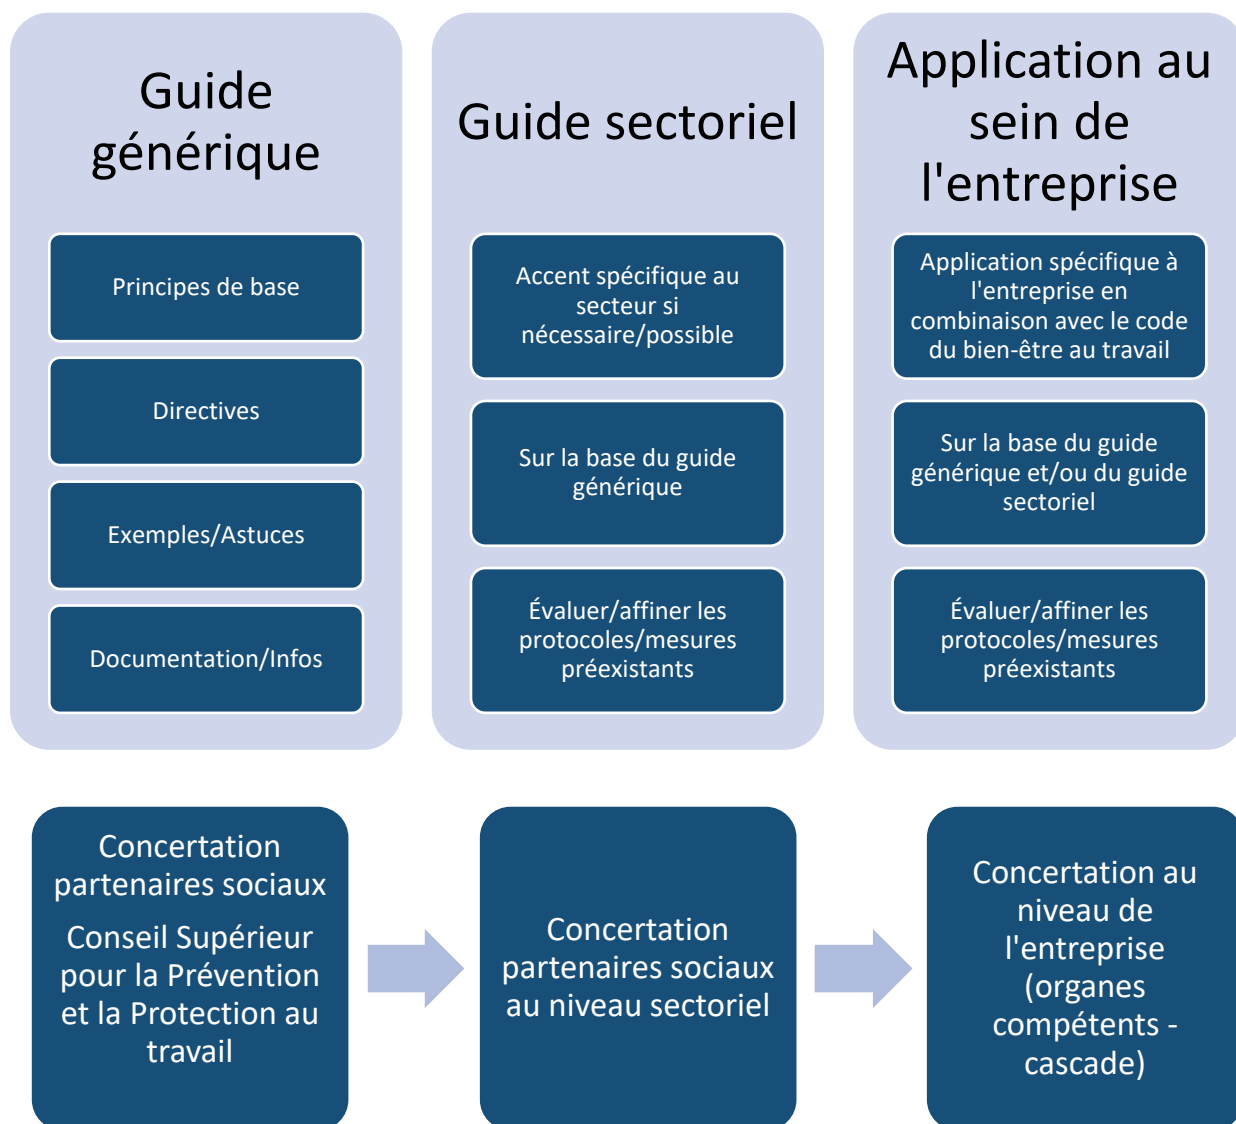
Guide générique

Principes de base

Directives

Exemples/Astuces

Documentation/Infos

Guide sectoriel

Accent spécifique au secteur si nécessaire/possible

Sur la base du guide générique

Évaluer/affiner les protocoles/mesures préexistants

Application au sein de l'entreprise

Application spécifique à l'entreprise en combinaison avec le code du bien-être au travail

Sur la base du guide générique et/ou du guide sectoriel

Évaluer/affiner les protocoles/mesures préexistants

Concertation partenaires sociaux

Conseil Supérieur pour la Prévention et la Protection au travail

Concertation partenaires sociaux au niveau sectoriel

Concertation au niveau de l'entreprise (organes compétents - cascade)